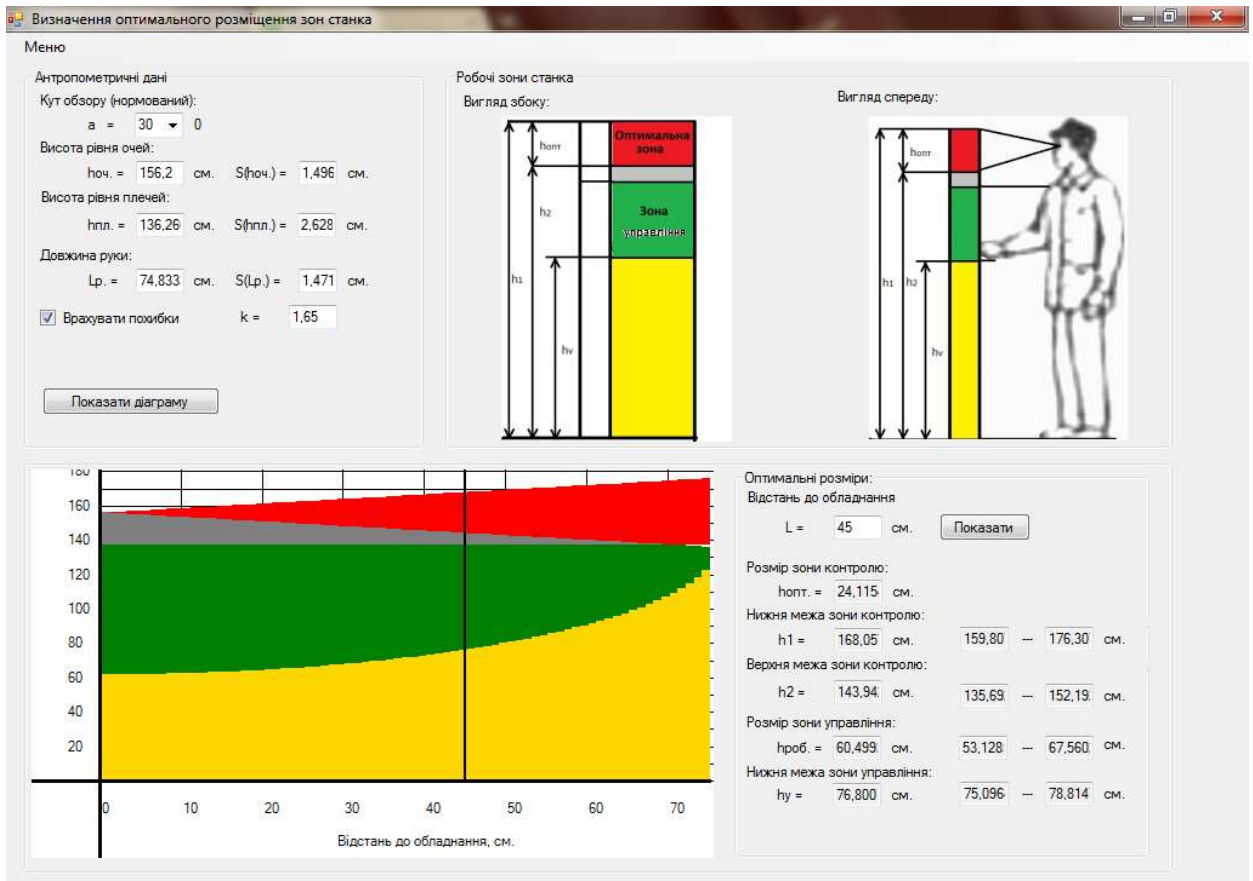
Визначення оптимального розміщення зон станка

Меню

Антропометричні дані

Кут обзору (нормований):

a = 30 0

Висота рівня очей:

hоч. = 156,2 см. S(hоч.) = 1,496 см.

Висота рівня плечей:

hпл. = 136,26 см. S(hпл.) = 2,628 см.

Довжина руки:

Lp. = 74,833 см. S(Lp.) = 1,471 см.

Врахувати похибки k = 1,65

Показати діаграму

Робочі зони станка

Вигляд збоку:

hопт

h2

h1

hv

Оптимальна зона

Зона управління

Вигляд спереду:

hопт

h1

h2

hv

180

160

140

120

100

80

60

40

20

0

10

20

30

40

50

60

70

Відстань до обладнання, см.

Оптимальні розміри:

Відстань до обладнання

L = 45 см. Показати

Розмір зони контролю:

hопт. = 24,115 см.

Нижня межа зони контролю:

h1 = 168,05 см. 159,80 — 176,30 см.

Верхня межа зони контролю:

h2 = 143,94 см. 135,69 — 152,19 см.

Розмір зони управління:

hроб. = 60,499 см. 53,128 — 67,560 см.

Нижня межа зони управління:

hy = 76,800 см. 75,096 — 78,814 см.